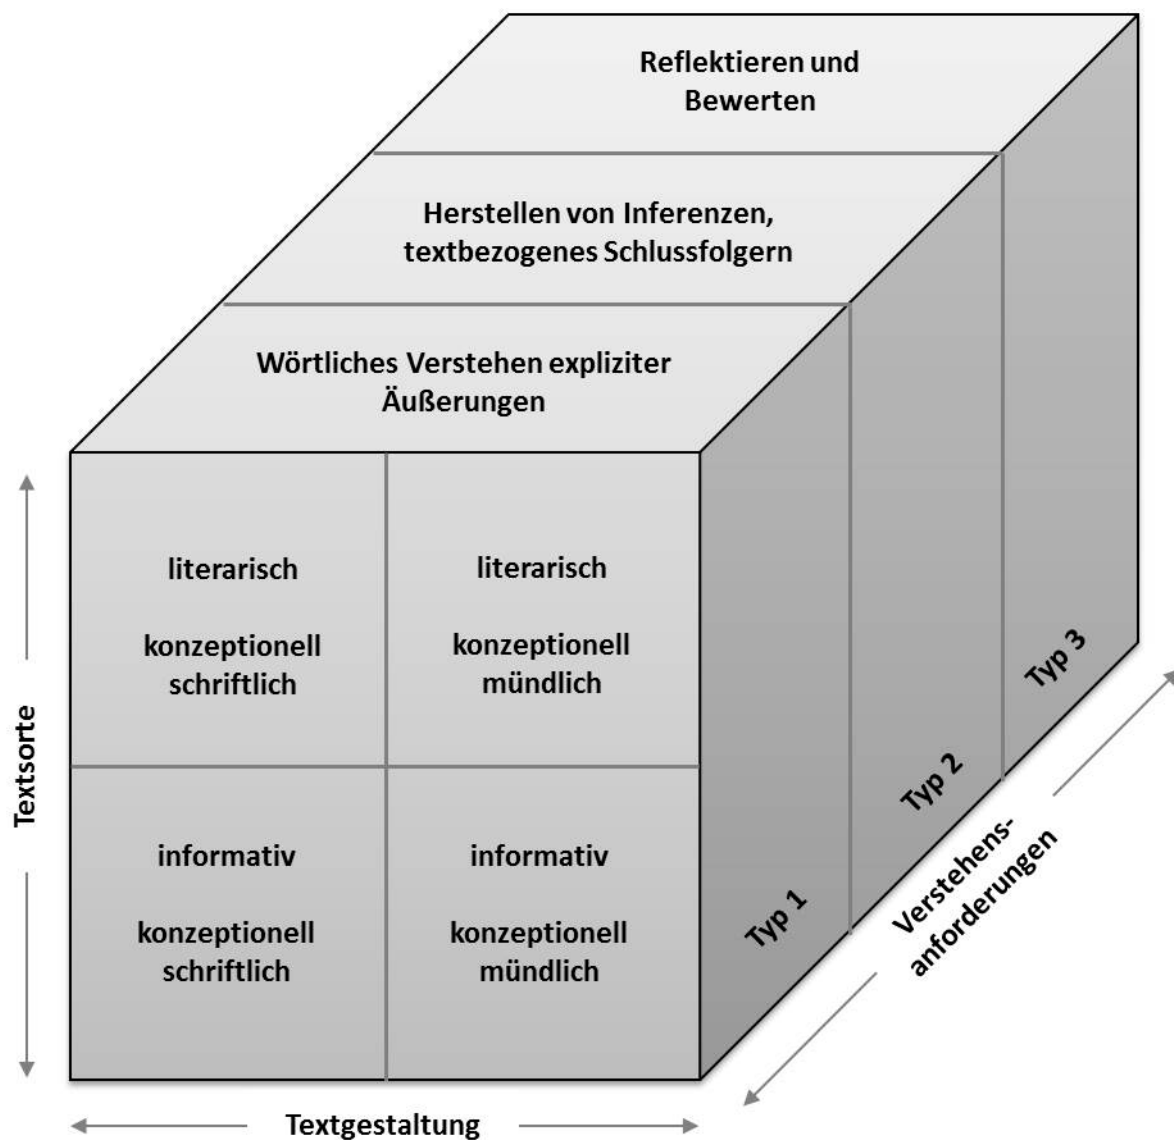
Reflektieren und Bewerten

Herstellen von Inferenzen, textbezogenes Schlussfolgern

Wörtliches Verstehen expliziter Äußerungen

literarisch

konzeptionell schriftlich

literarisch

konzeptionell mündlich

informativ

konzeptionell schriftlich

informativ

konzeptionell mündlich

Typ 1

Typ 2

Typ 3

Textsorte

Textgestaltung

Verstehensanforderungen